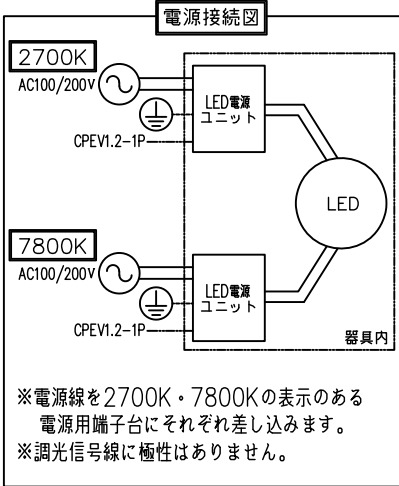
電源接続図

2700K
AC100/200V
LED電源
ユニット
CPEV1.2−1P

LED

7800K
AC100/200V
LED電源
ユニット
CPEV1.2−1P
器具内

※電源線を2700K・7800Kの表示のある電源用端子台にそれぞれ差し込みます。
※調光信号線に極性はありません。